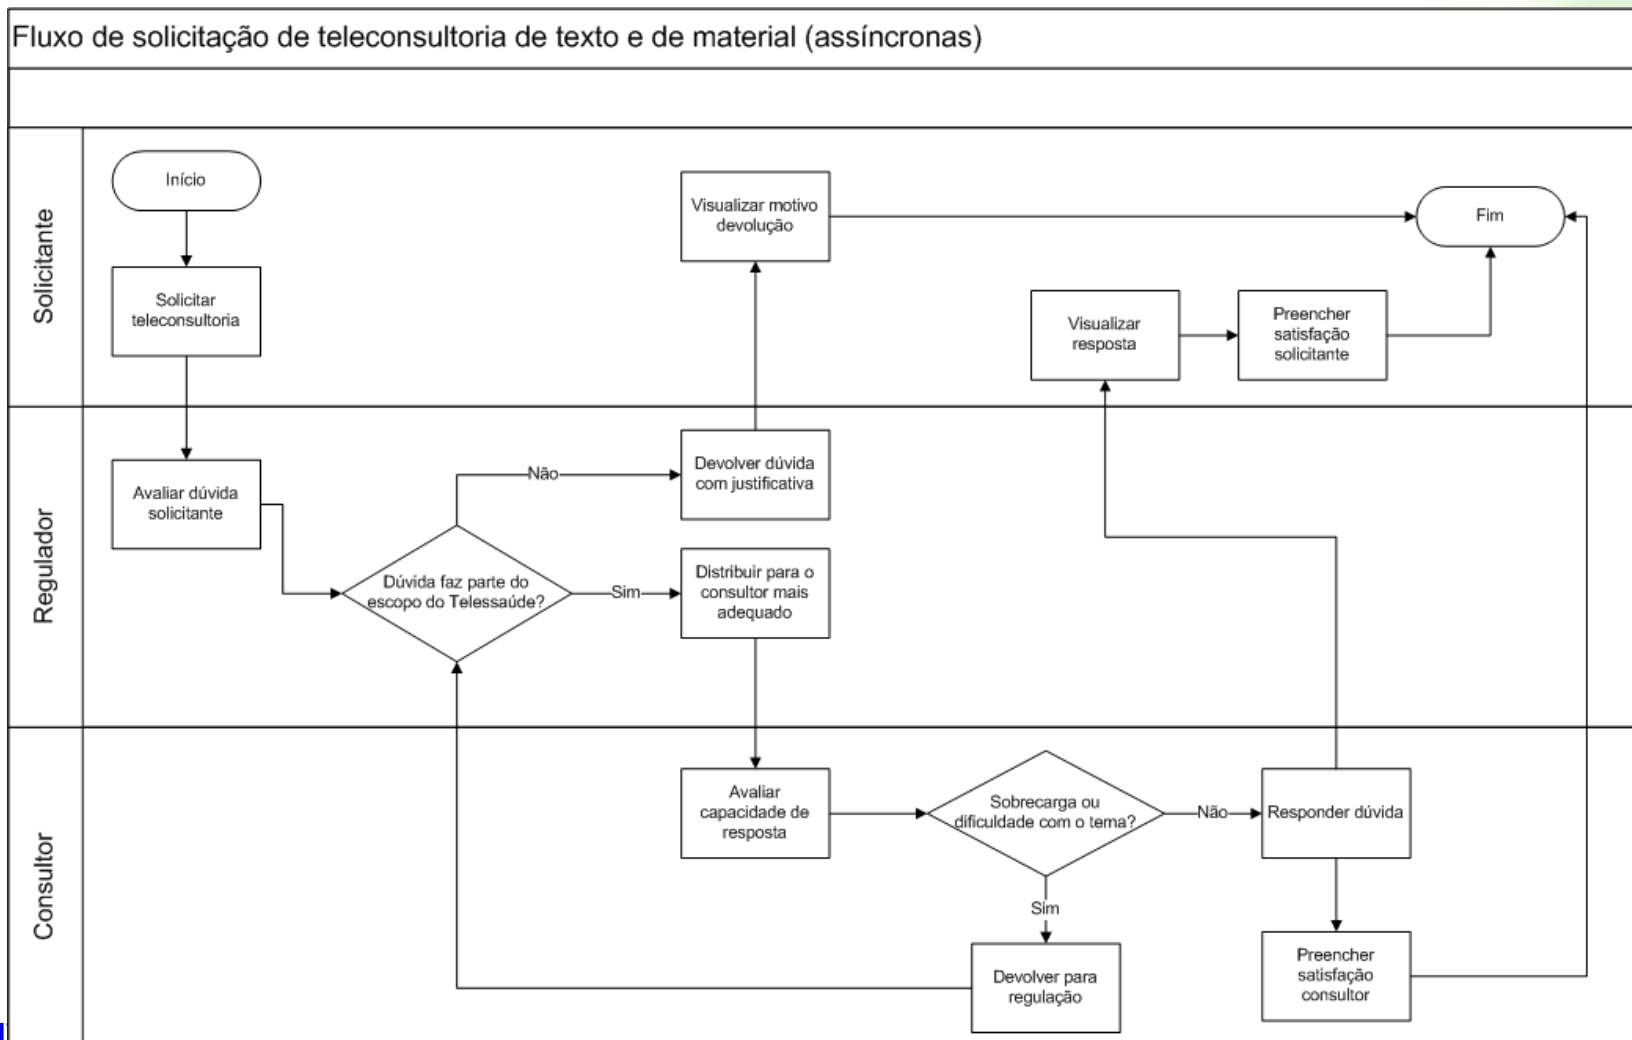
Fluxo de solicitação de teleconsultoria de texto e de material (assíncronas)

Solicitante

Início

Solicitar teleconsultoria

Visualizar motivo devolução

Fim

Visualizar resposta

Preencher satisfação solicitante

Regulador

Avaliar dúvida solicitante

Dúvida faz parte do escopo do Telessaúde?

Não

Devolver dúvida com justificativa

Sim

Distribuir para o consultor mais adequado

Consultor

Avaliar capacidade de resposta

Sobrecarga ou dificuldade com o tema?

Não

Responder dúvida

Sim

Devolver para regulação

Preencher satisfação consultor